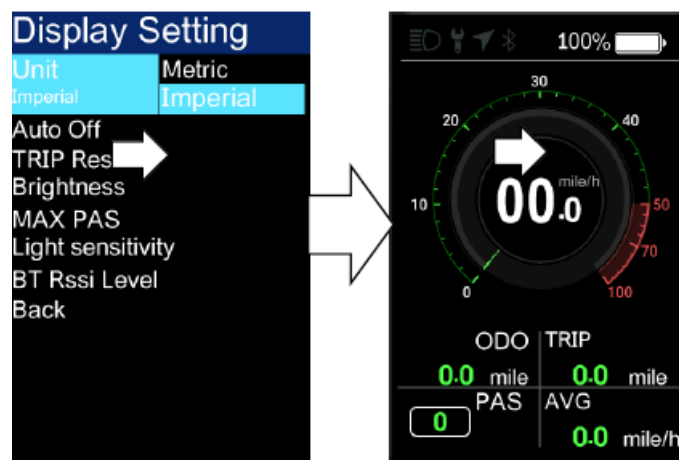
Display Setting
Unit Metric
Imperial Imperial
Auto Off
TRIP Res
Brightness
MAX PAS
Light sensitivity
BT Rssi Level
Back

100%
30
20
40
10
50
70
0
100
00.0 mile/h
ODO
TRIP
0.0 mile
0.0 mile
PAS
AVG
0
0.0 mile/h